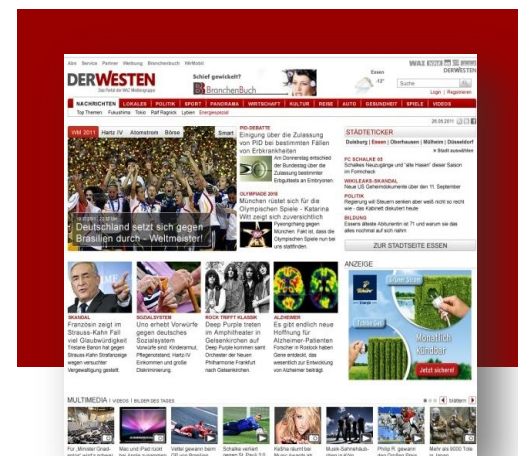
Abo Service Partner Werbung Branchenbuch WAZ DERWESTEN

DERWESTEN
Das Portal der WAZ Mediengruppe

Schief gewickelt?
BranchenBuch

Essen 13°

Suche

Login | Registrieren

NACHRICHTEN LOKALES POLITIK SPORT PANORAMA WIRTSCHAFT KULTUR REISE AUTO GESUNDHEIT SPIELE VIDEOS

Top Themen Fukushima Tokio Ralf Rangnick Lybien Energiespezial

WM 2011 Hartz IV Atomstrom Börse Smart

Deutschland setzt sich gegen Brasilien durch - Weltmeister!

PID-DEBATTE
Einigung über die Zulassung von PID bei bestimmten Fällen von Erbkrankheiten

OLYMPIADE 2018
München rüstet sich für die Olympischen Spiele - Katarina Witt zeigt sich zuversichtlich

STÄDTETICKER
Duisburg | Essen | Oberhausen | Mülheim | Düsseldorf

FC SCHALKE 04

WIKILEAKS-SKANDAL

POLITIK

BILDUNG

ZUR STADTSEITE ESSEN

ANZEIGE

SKANDAL
Franzöin zeigt im Strauss-Kahn Fall viel Glaubwürdigkeit

SOZIALSYSTEM
Uno erhebt Vorwürfe im gegenüber deutschen Sozialsystem

ROCK TRIFFT KLASSIK
Deep Purple treten im Amphitheater in Gelsenkirchen auf

ALZHEIMER
Es gibt endlich neue Hoffnung für Alzheimer-Patienten

Monatlich kündbar

Jetzt sichern!

MULTIMEDIA | VIDEOS | BILDER DES TAGES

blättern